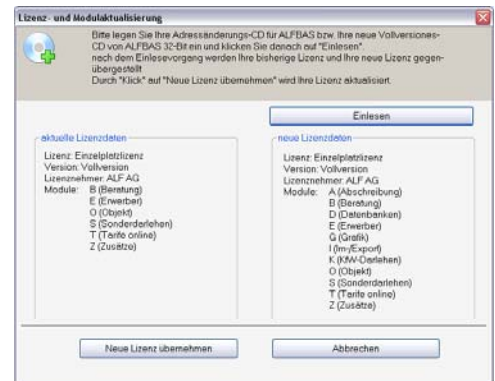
Lizenz- und Modulaktualisierung

Bitte legen Sie Ihre Adressänderungs-CD für ALFBAS bzw. Ihre neue Vollversions-CD von ALFBAS 32-Bit ein und klicken Sie danach auf "Einlesen".
nach dem Einlesevorgang werden Ihre bisherige Lizenz und Ihre neue Lizenz gegenübergestellt
Durch "Klick" auf "Neue Lizenz übernehmen" wird Ihre Lizenz aktualisiert.

Einlesen

aktuelle Lizenzdaten

Lizenz: Einzelplatzlizenz
Version: Vollversion
Lizenznehmer: ALF AG
Module: B (Beratung)
E (Erwerber)
O (Objekt)
S (Sonderdarlehen)
T (Tarife online)
Z (Zusätze)

neue Lizenzdaten

Lizenz: Einzelplatzlizenz
Version: Vollversion
Lizenznehmer: ALF AG
Module: A (Abschreibung)
B (Beratung)
D (Datenbanken)
E (Erwerber)
G (Grafik)
I (Im-/Export)
K (KfW-Darlehen)
O (Objekt)
S (Sonderdarlehen)
T (Tarife online)
Z (Zusätze)

Neue Lizenz übernehmen

Abbrechen